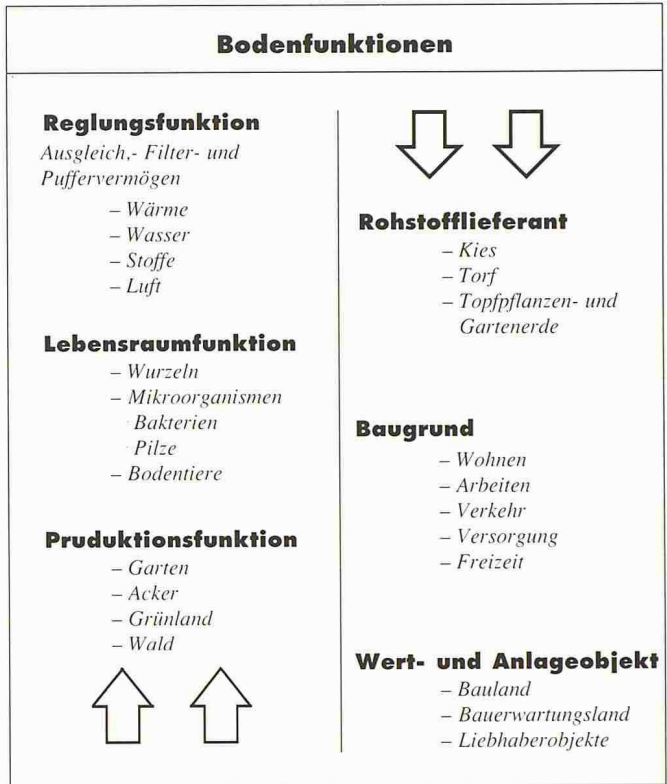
**Bodenfunktionen**

**Reglungsfunktion**
Ausgleich,- Filter- und Puffervermögen
– Wärme
– Wasser
– Stoffe
– Luft

**Lebensraumfunktion**
– Wurzeln
– Mikroorganismen
Bakterien
Pilze
– Bodentiere

**Pruduktionsfunktion**
– Garten
– Acker
– Grünland
– Wald

**Rohstofflieferant**
– Kies
– Torf
– Topfpflanzen- und Gartenerde

**Baugrund**
– Wohnen
– Arbeiten
– Verkehr
– Versorgung
– Freizeit

**Wert- und Anlageobjekt**
– Bauland
– Bauerwartungsland
– Liebhaberobjekte